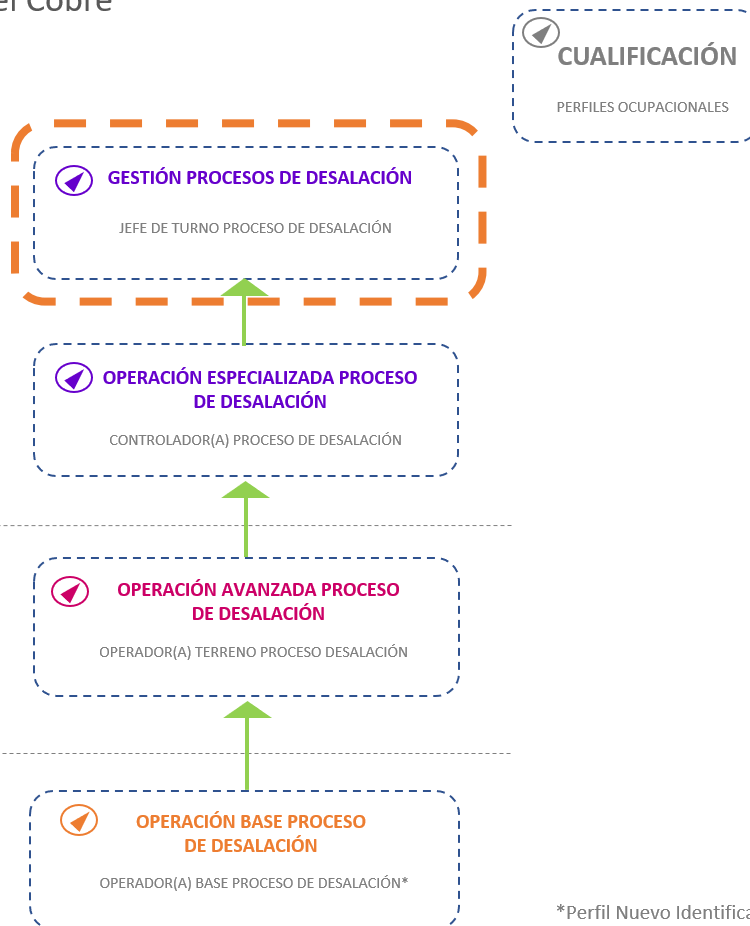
el Cobre

CUALIFICACIÓN

PERFILES OCUPACIONALES

GESTIÓN PROCESOS DE DESALACIÓN

JEFE DE TURNO PROCESO DE DESALACIÓN

OPERACIÓN ESPECIALIZADA PROCESO DE DESALACIÓN

CONTROLADOR(A) PROCESO DE DESALACIÓN

OPERACIÓN AVANZADA PROCESO DE DESALACIÓN

OPERADOR(A) TERRENO PROCESO DESALACIÓN

OPERACIÓN BASE PROCESO DE DESALACIÓN

OPERADOR(A) BASE PROCESO DE DESALACIÓN*

*Perfil Nuevo Identifica